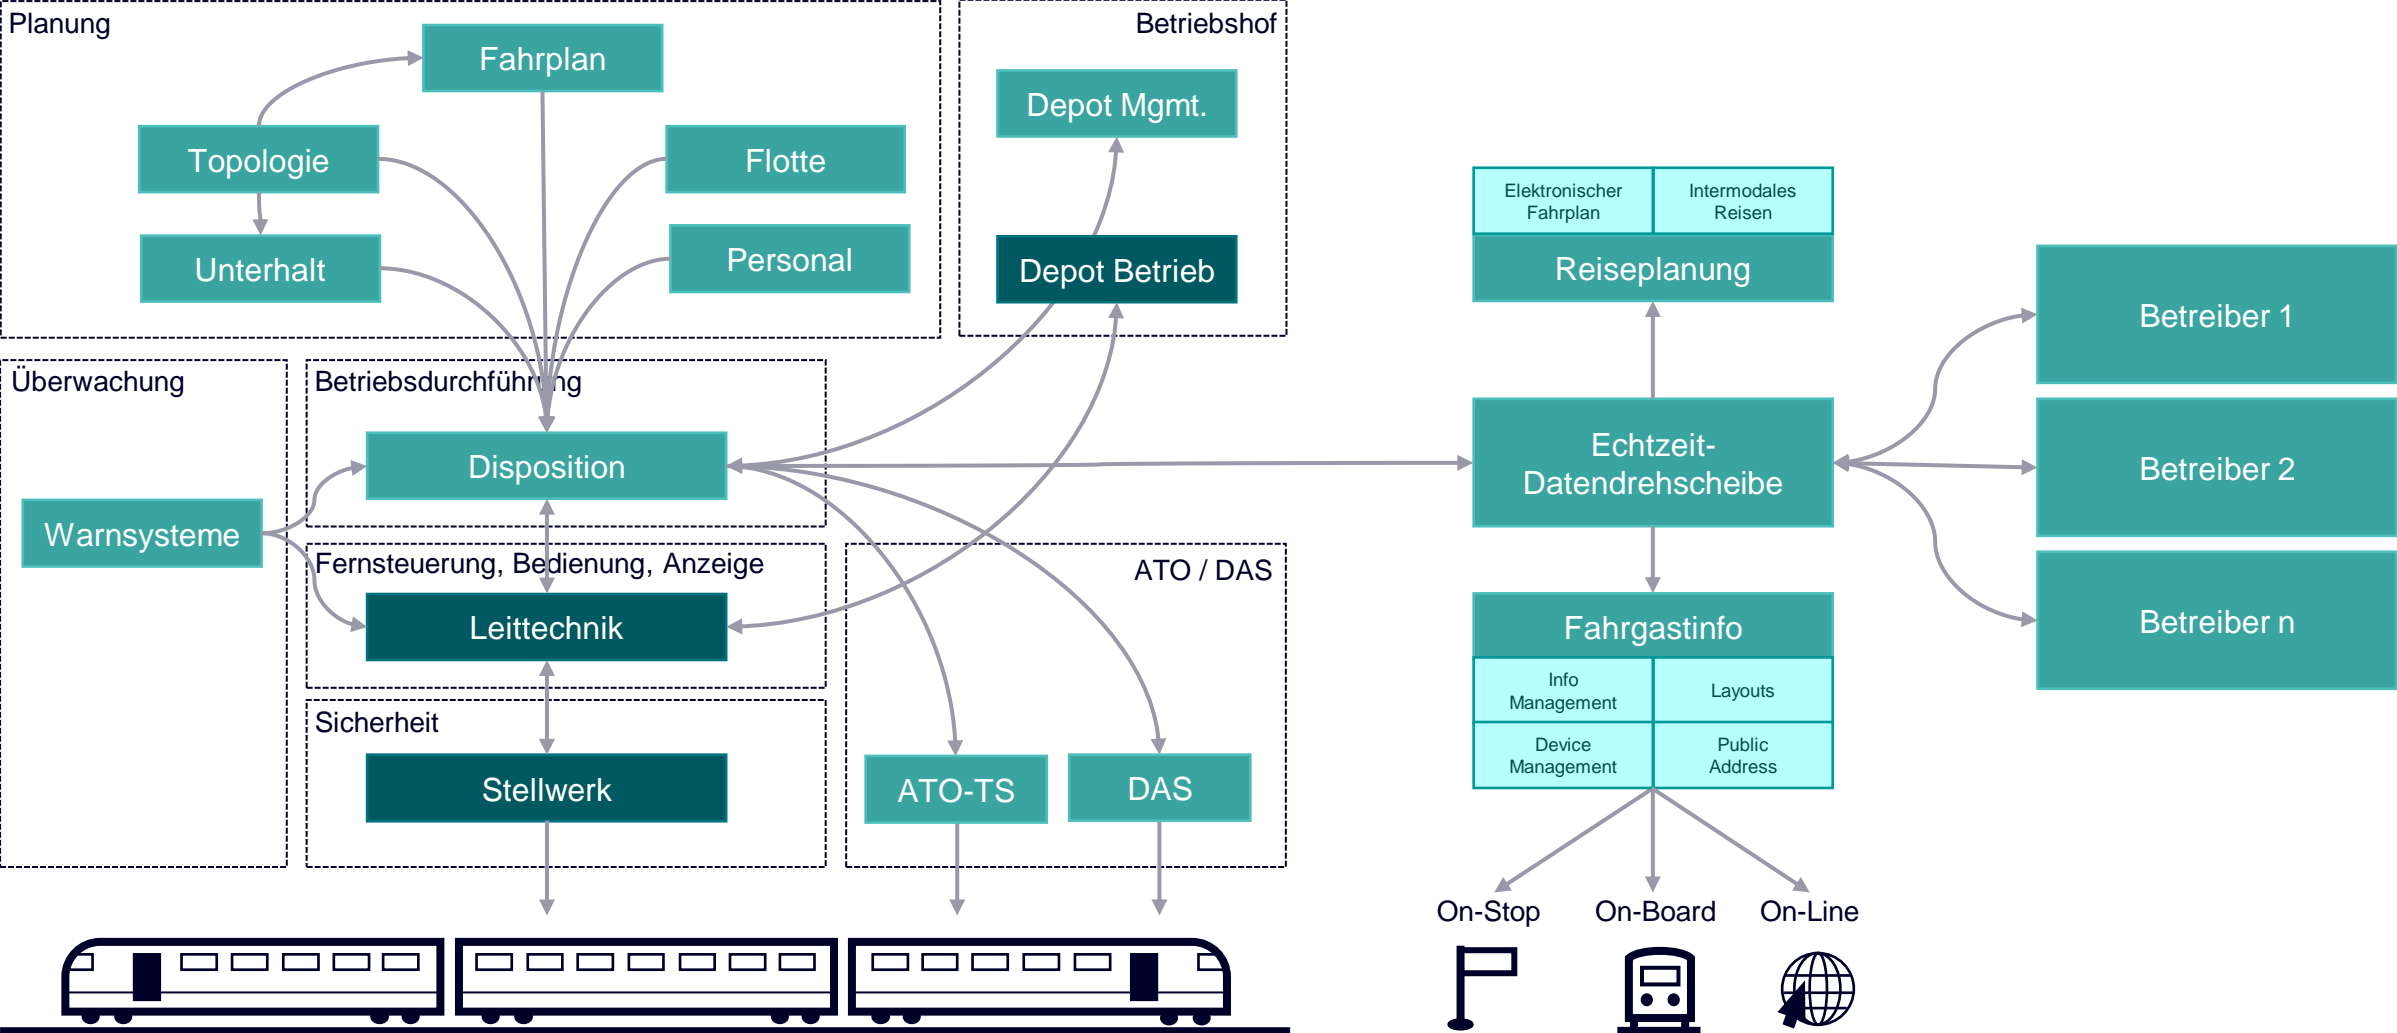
Planung

Fahrplan

Topologie

Flotte

Unterhalt

Personal

Betriebshof

Depot Mgmt.

Depot Betrieb

Elektronischer Fahrplan

Intermodales Reisen

Reiseplanung

Betreiber 1

Betreiber 2

Betreiber n

Überwachung

Betriebsdurchführung

Disposition

Warnsysteme

Echtzeit-Datendrehscheibe

Fernsteuerung, Bedienung, Anzeige

Leittechnik

ATO / DAS

Fahrgastinfo

Info Management

Layouts

Device Management

Public Address

Sicherheit

Stellwerk

ATO-TS

DAS

On-Stop

On-Board

On-Line